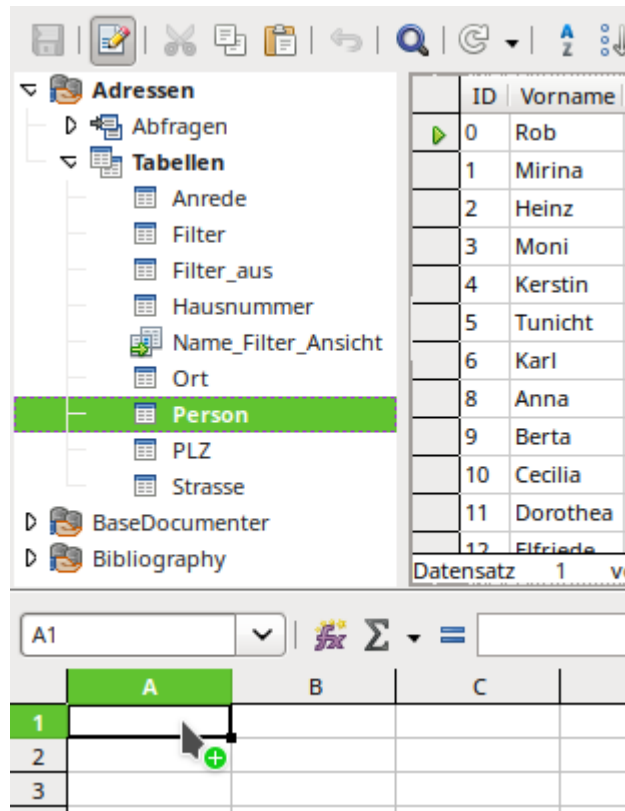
Adressen
Abfragen
Tabellen
Anrede
Filter
Filter_aus
Hausnummer
Name_Filter_Ansicht
Ort
Person
PLZ
Strasse
BaseDocumenter
Bibliography

| ID | Vorname |
|---|---|
| 0 | Rob |
| 1 | Mirina |
| 2 | Heinz |
| 3 | Moni |
| 4 | Kerstin |
| 5 | Tunicht |
| 6 | Karl |
| 8 | Anna |
| 9 | Berta |
| 10 | Cecilia |
| 11 | Dorothea |
| 12 | Elfriede |

Datensatz 1 v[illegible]

A1
$\Sigma$ =

| | A | B | C |
|---|---|---|---|
| 1 | | | |
| 2 | | | |
| 3 | | | |